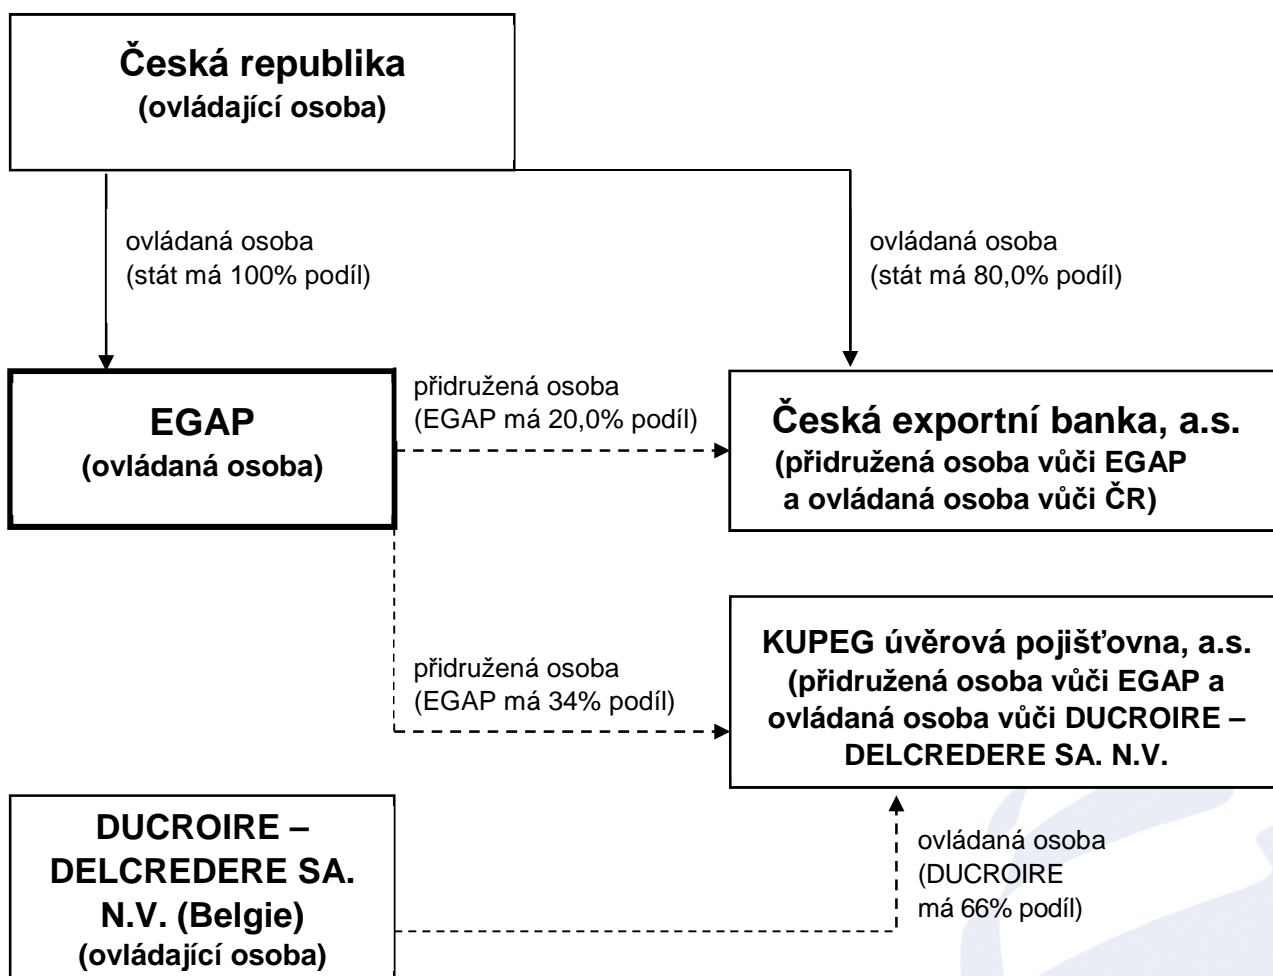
Česká republika
(ovládající osoba)

ovládaná osoba
(stát má 100% podíl)

ovládaná osoba
(stát má 80,0% podíl)

EGAP
(ovládaná osoba)

přidružená osoba
(EGAP má 20,0% podíl)

Česká exportní banka, a.s.
(přidružená osoba vůči EGAP a ovládaná osoba vůči ČR)

přidružená osoba
(EGAP má 34% podíl)

KUPEG úvěrová pojišťovna, a.s.
(přidružená osoba vůči EGAP a ovládaná osoba vůči DUCROIRE – DELCREDERE SA. N.V.

DUCROIRE – DELCREDERE SA. N.V. (Belgie)
(ovládající osoba)

ovládaná osoba
(DUCROIRE má 66% podíl)